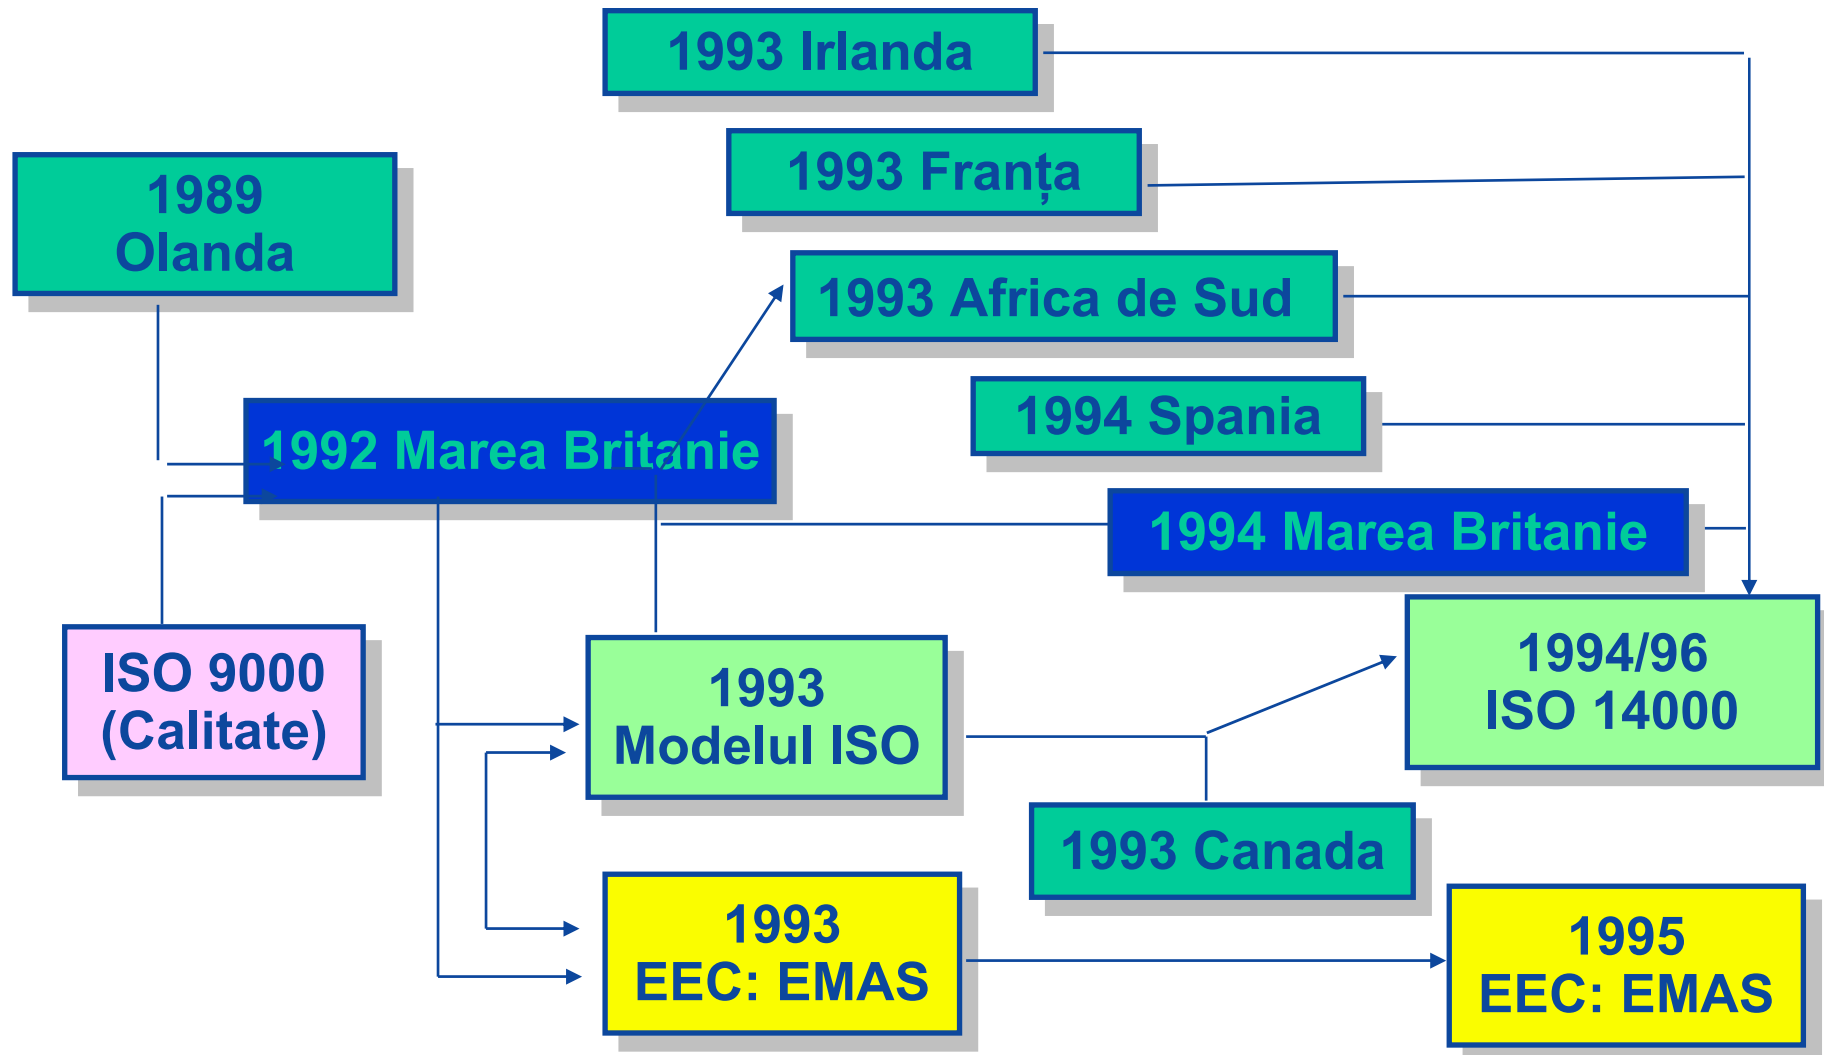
1993 Irlanda

1993 Franța

1989
Olanda

1993 Africa de Sud

1994 Spania

1992 Marea Britanie

1994 Marea Britanie

ISO 9000
(Calitate)

1993
Modelul ISO

1994/96
ISO 14000

1993 Canada

1993
EEC: EMAS

1995
EEC: EMAS